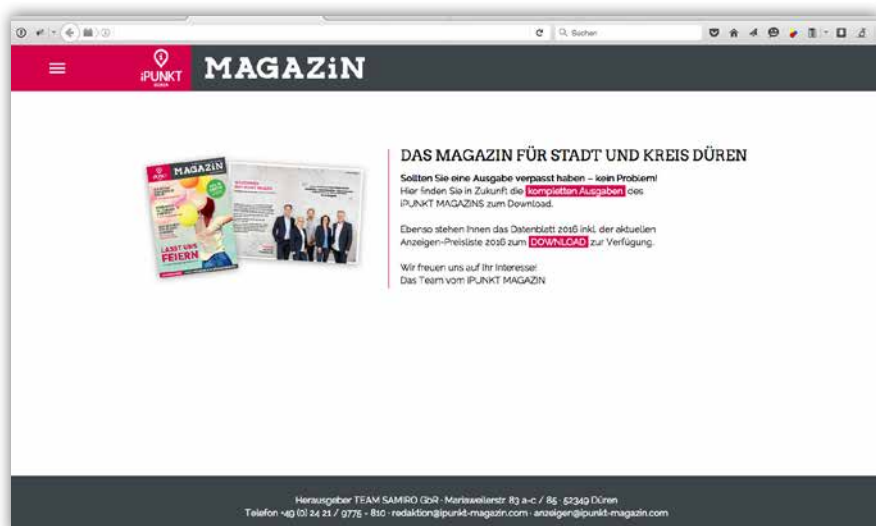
Suchen

iPUNKT DÜREN

MAGAZiN

MAGAZIN

LASST UNS FEIERN

DAS MAGAZIN FÜR STADT UND KREIS DÜREN

Sollten Sie eine Ausgabe verpasst haben – kein Problem! Hier finden Sie in Zukunft die kompletten Ausgaben des iPUNKT MAGAZINS zum Download.

Ebenso stehen Ihnen das Datenblatt 2016 inkl. der aktuellen Anzeigen-Preisliste 2016 zum DOWNLOAD zur Verfügung.

Wir freuen uns auf Ihr Interesse!
Das Team vom iPUNKT MAGAZIN

Herausgeber TEAM SAMIRO GbR · Mariaweilerstr. 83 a-c / 85 · 52349 Düren
Telefon +49 (0) 24 21 / 9775 - 810 · redaktion@ipunkt-magazin.com · anzeigen@ipunkt-magazin.com